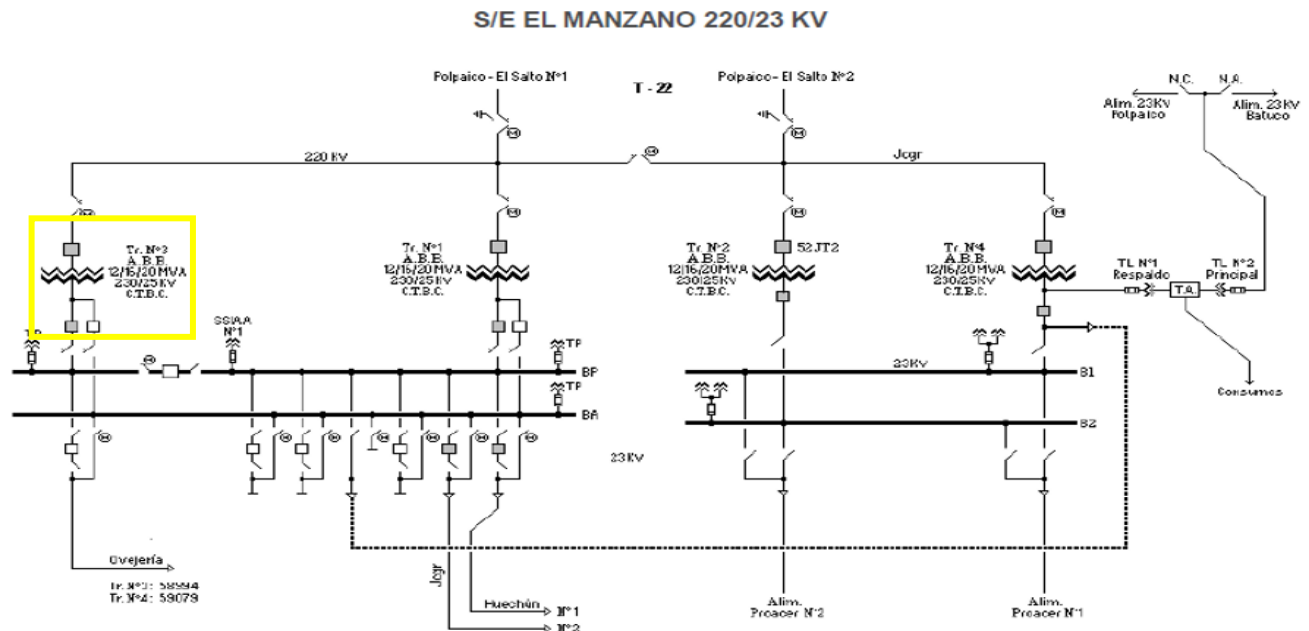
S/E EL MANZANO 220/23 KV

Polpaico - El Salto N°1

T - 22

Polpaico - El Salto N°2

N.C.

N.A.

Alim. 23KV Polpaico

Alim. 23 KV Batuco

220 KV

Jcgr

Tr. N°3 A.B.B. 12/16/20 MVA 230/25 KV C.T.B.C.

Tr. N°1 A.B.B. 12/16/20 MVA 230/25 Kv C.T.B.C.

Tr. N°2 A.B.B. 12/16/20 MVA 230/25 Kv C.T.B.C.

52JT2

Tr. N°4 A.B.B. 12/16/20 MVA 230/25 Kv C.T.B.C.

TL N°1 Respaldo

TL N°2 Principal

T.A.

SSAA N°1

TP

TP

TP

BP

BA

23Kv

B1

B2

Consumos

23 KV

Ovejería

Tr. N°3: 58994
Tr. N°4: 59079

Jcgr

Huechún

N°1

N°2

Alim. Proacer N°2

Alim. Proacer N°1